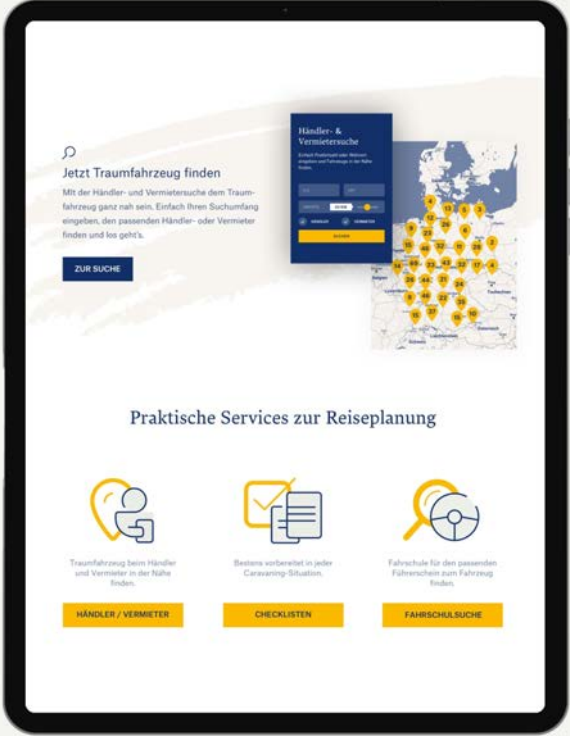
Jetzt Traumfahrzeug finden

Mit der Händler- und Vermietersuche dem Traumfahrzeug ganz nah sein. Einfach Ihren Suchumfang eingeben, den passenden Händler- oder Vermieter finden und los geht's.

ZUR SUCHE

Händler- & Vermietersuche

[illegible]

SUCHEN

Praktische Services zur Reiseplanung

Traumfahrzeug beim Händler und Vermieter in der Nähe finden.

HÄNDLER / VERMIETER

Bestens vorbereitet in jeder Caravaning-Situation.

CHECKLISTEN

Fahrschule für den passenden Führerschein zum Fahrzeug finden.

FAHRSCHULSUCHE